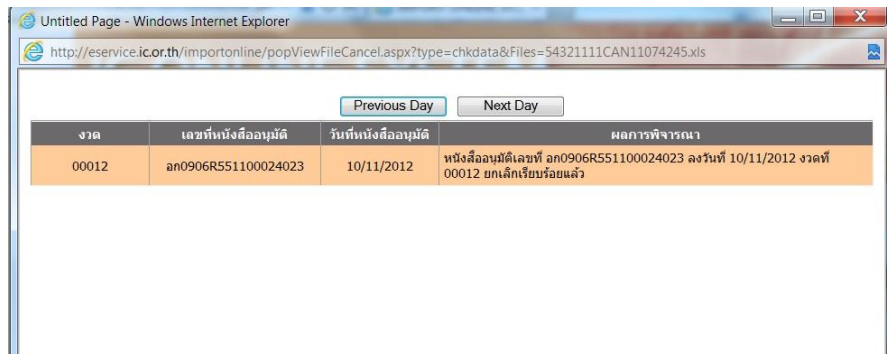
Untitled Page - Windows Internet Explorer

http://eservice.ic.or.th/importonline/popViewFileCancel.aspx?type=chkdata&Files=54321111CAN11074245.xls

Previous Day Next Day

| งวด | เลขที่หนังสืออนุมัติ | วันที่หนังสืออนุมัติ | ผลการพิจารณา |
|---|---|---|---|
| 00012 | อก0906R551100024023 | 10/11/2012 | หนังสืออนุมัติเลขที่ อก0906R551100024023 ลงวันที่ 10/11/2012 งวดที่ 00012 ยกเลิกเรียบร้อยแล้ว |